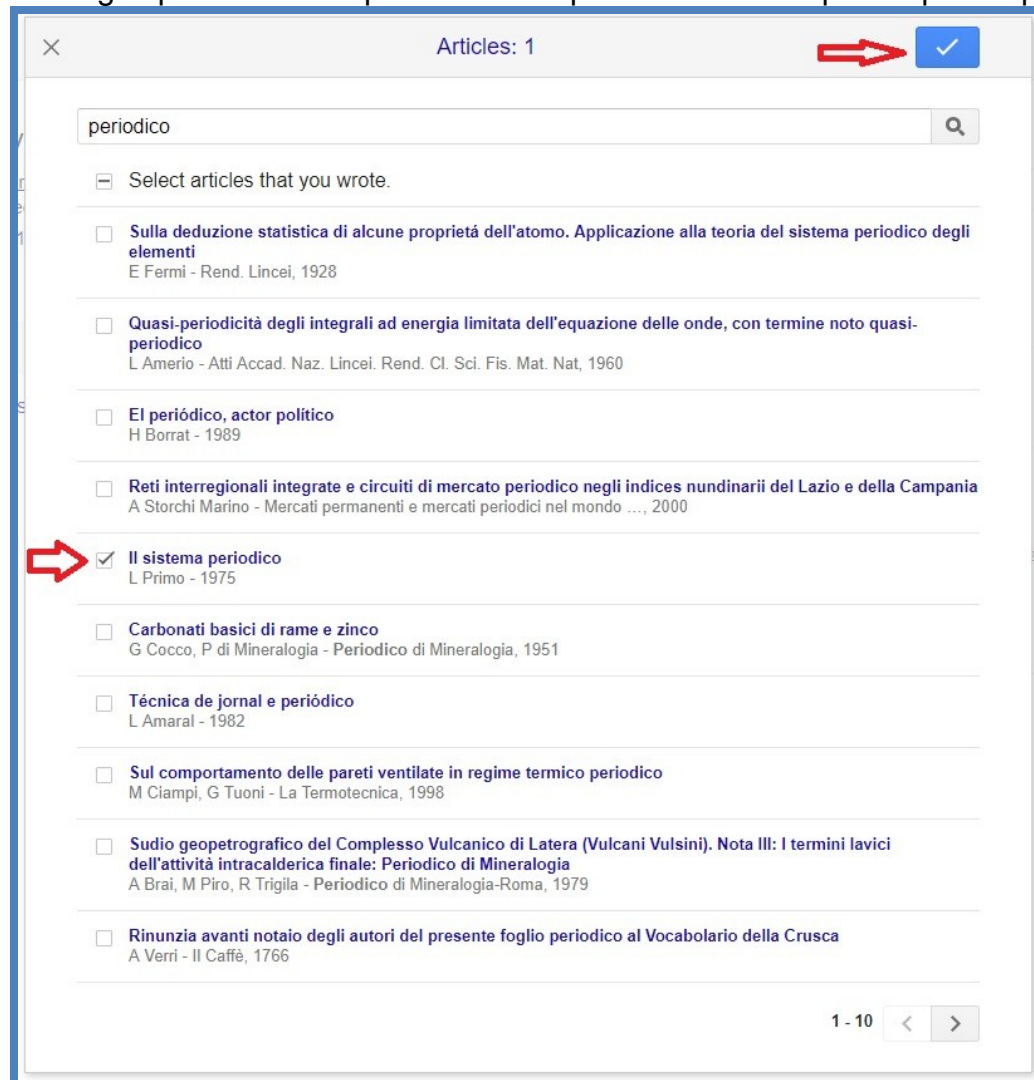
Articles: 1

periodico

Select articles that you wrote.

Sulla deduzione statistica di alcune proprietá dell'atomo. Applicazione alla teoria del sistema periodico degli elementi
E Fermi - Rend. Lincei, 1928

Quasi-periodicità degli integrali ad energia limitata dell'equazione delle onde, con termine noto quasi-periodico
L Amerio - Atti Accad. Naz. Lincei. Rend. Cl. Sci. Fis. Mat. Nat, 1960

El periódico, actor político
H Borrat - 1989

Reti interregionali integrate e circuiti di mercato periodico negli indices nundinarii del Lazio e della Campania
A Storchi Marino - Mercati permanenti e mercati periodici nel mondo …, 2000

Il sistema periodico
L Primo - 1975

Carbonati basici di rame e zinco
G Cocco, P di Mineralogia - Periodico di Mineralogia, 1951

Técnica de jornal e periódico
L Amaral - 1982

Sul comportamento delle pareti ventilate in regime termico periodico
M Ciampi, G Tuoni - La Termotecnica, 1998

Sudio geopetrografico del Complesso Vulcanico di Latera (Vulcani Vulsini). Nota III: I termini lavici dell'attività intracalderica finale: Periodico di Mineralogia
A Brai, M Piro, R Trigila - Periodico di Mineralogia-Roma, 1979

Rinunzia avanti notaio degli autori del presente foglio periodico al Vocabolario della Crusca
A Verri - Il Caffè, 1766

1 - 10